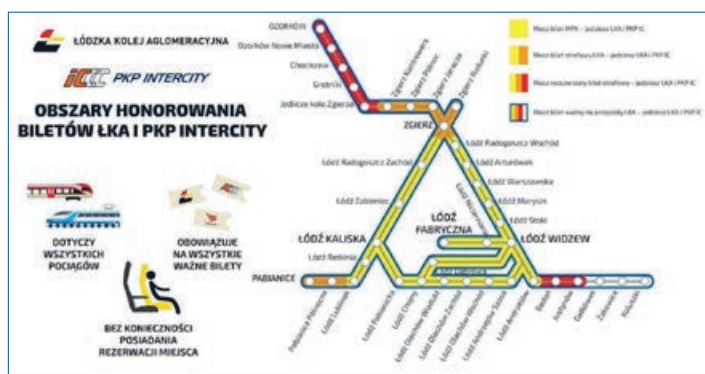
ŁÓDZKA KOLEJ AGLOMERACYJNA

PKP INTERCITY

OBSZARY HONOROWANIA BILETÓW ŁKA I PKP INTERCITY

DOTYCZY WSZYSTKICH POCIĄGÓW

OBOWIĄZUJE NA WSZYSTKIE WAŻNE BILETY

BEZ KONIECZNOŚCI POSIADANIA REZERWACJI MIEJSCA

Obszar biletów MPK – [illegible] ŁKA / PKP IC

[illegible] ŁKA / PKP IC

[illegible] ŁKA / PKP IC

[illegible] ŁKA / PKP IC

OZORKÓW

Ozorków Nowe Miasto

Chociszew

Grotniki

Jedlicze koło Zgierza

Zgierz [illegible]

Zgierz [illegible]

Zgierz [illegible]

Zgierz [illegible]

ZGIERZ

Łódź Radogoszcz Wschód

Łódź Radogoszcz Zachód

Łódź Arturówek

Łódź Warszawska

Łódź Marysin

Łódź Żabieniec

Łódź Stoki

ŁÓDŹ FABRYCZNA

ŁÓDŹ KALISKA

ŁÓDŹ WIDZEW

Łódź Retkinia

Łódź Niciarniana

PABIANICE

Łódź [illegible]

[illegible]

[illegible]